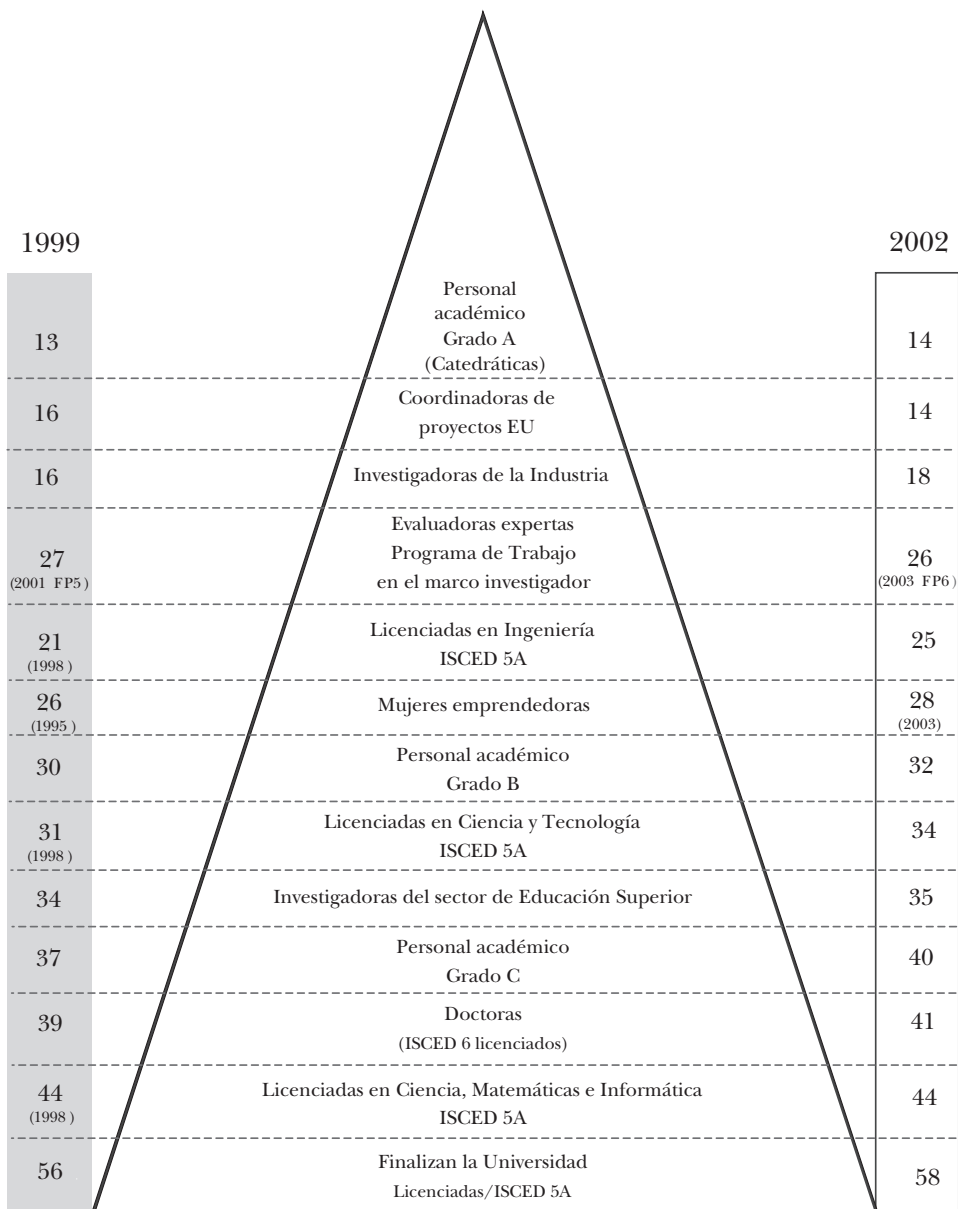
| 1999 | | 2002 |
|---|---|---|
| 13 | Personal académico Grado A (Catedráticas) | 14 |
| 16 | Coordinadoras de proyectos EU | 14 |
| 16 | Investigadoras de la Industria | 18 |
| 27 (2001 FP5) | Evaluadoras expertas Programa de Trabajo en el marco investigador | 26 (2003 FP6) |
| 21 (1998) | Licenciadas en Ingeniería ISCED 5A | 25 |
| 26 (1995) | Mujeres emprendedoras | 28 (2003) |
| 30 | Personal académico Grado B | 32 |
| 31 (1998) | Licenciadas en Ciencia y Tecnología ISCED 5A | 34 |
| 34 | Investigadoras del sector de Educación Superior | 35 |
| 37 | Personal académico Grado C | 40 |
| 39 | Doctoras (ISCED 6 licenciados) | 41 |
| 44 (1998) | Licenciadas en Ciencia, Matemáticas e Informática ISCED 5A | 44 |
| 56 | Finalizan la Universidad Licenciadas/ISCED 5A | 58 |